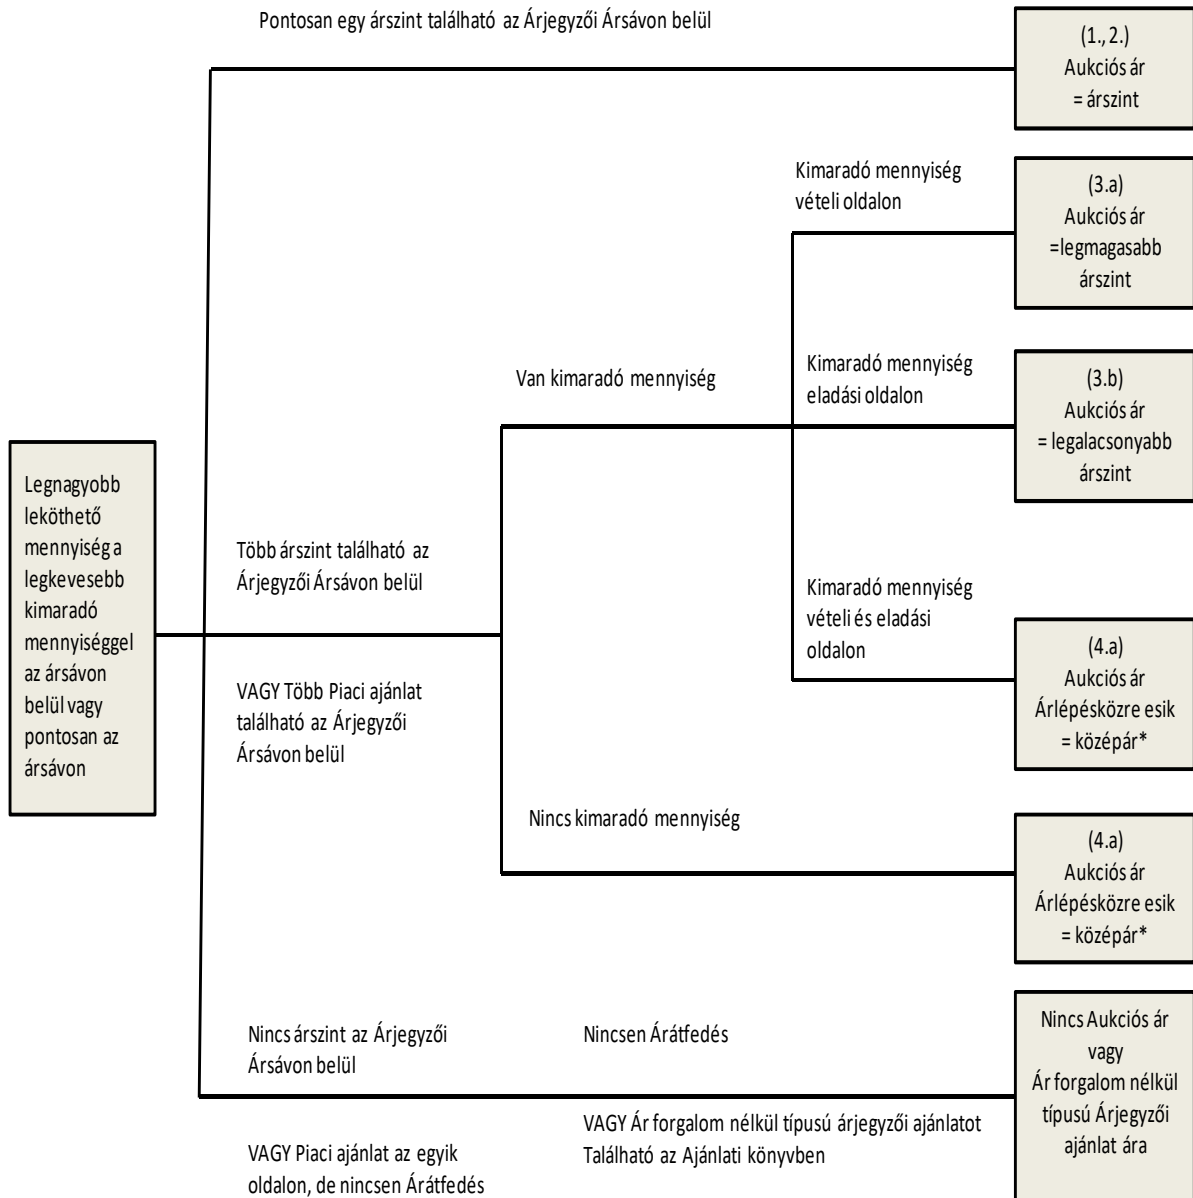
Legnagyobb leköthető mennyiség a legkevesebb kimaradó mennyiséggel az ársávon belül vagy pontosan az ársávon

Pontosan egy árszint található az Árjegyzői Ársávon belül

(1., 2.)
Aukciós ár
= árszint

Több árszint található az Árjegyzői Ársávon belül

VAGY Több Piaci ajánlat található az Árjegyzői Ársávon belül

Van kimaradó mennyiség

Kimaradó mennyiség vételi oldalon

(3.a)
Aukciós ár
=legmagasabb árszint

Kimaradó mennyiség eladási oldalon

(3.b)
Aukciós ár
= legalacsonyabb árszint

Kimaradó mennyiség vételi és eladási oldalon

(4.a)
Aukciós ár
Árlépésközre esik
= középár*

Nincs kimaradó mennyiség

(4.a)
Aukciós ár
Árlépésközre esik
= középár*

Nincs árszint az Árjegyzői Ársávon belül

VAGY Piaci ajánlat az egyik oldalon, de nincsen Árátfedés

Nincsen Árátfedés

VAGY Ár forgalom nélkül típusú árjegyzői ajánlatot Található az Ajánlati könyvben

Nincs Aukciós ár
vagy
Ár forgalom nélkül típusú Árjegyzői ajánlat ára